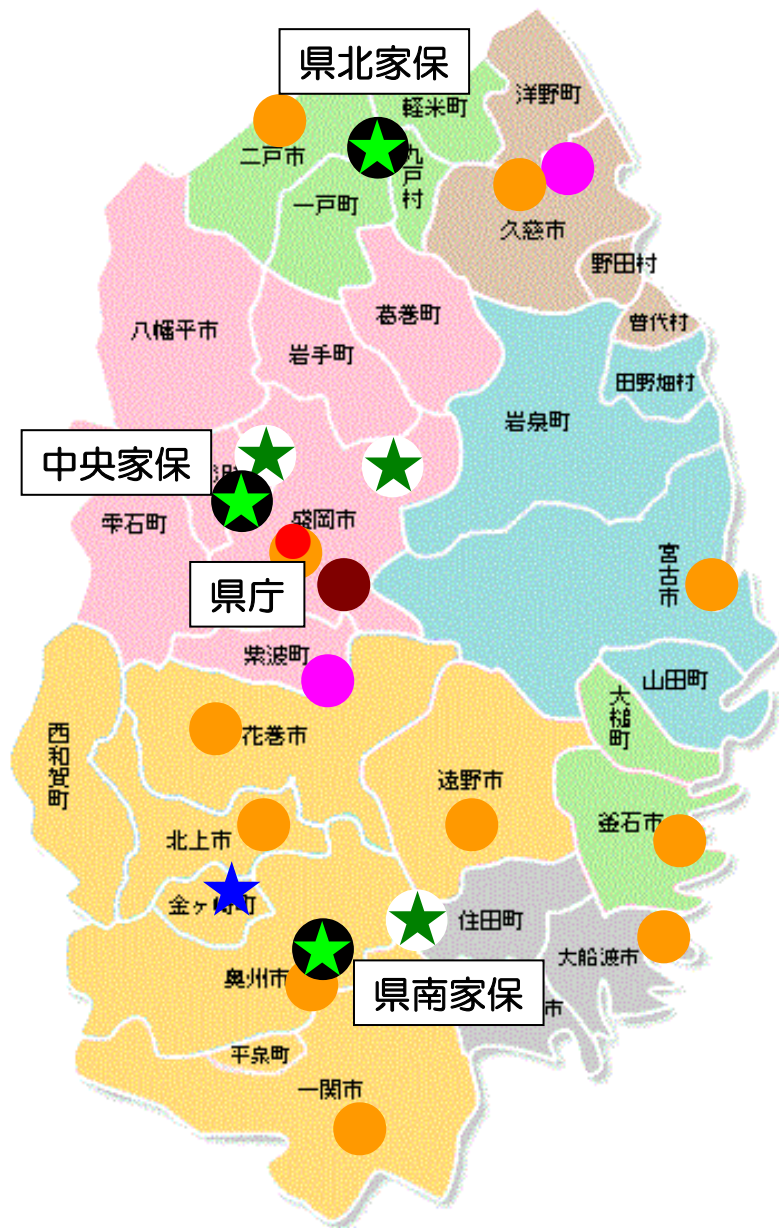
県北家保

軽米町

洋野町

二戸市

九戸村

久慈市

一戸町

野田村

普代村

八幡平市

葛巻町

岩手町

田野畑村

岩泉町

中央家保

雫石町

盛岡市

宮古市

県庁

紫波町

山田町

西和賀町

花巻市

大槌町

遠野市

北上市

釜石市

金ケ崎町

住田町

大船渡市

奥州市

県南家保

市

平泉町

一関市